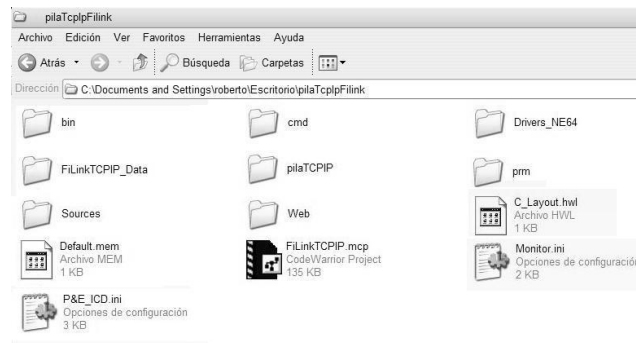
pilaTcpIpFilink

Archivo Edición Ver Favoritos Herramientas Ayuda

Atrás Búsqueda Carpetas

Dirección C:\Documents and Settings\roberto\Escritorio\pilaTcpIpFilink

bin

cmd

Drivers_NE64

FiLinkTCPIP_Data

pilaTCPIP

prm

Sources

Web

C_Layout.hwl
Archivo HWL
1 KB

Default.mem
Archivo MEM
1 KB

FiLinkTCPIP.mcp
CodeWarrior Project
135 KB

Monitor.ini
Opciones de configuración
2 KB

P&E_ICD.ini
Opciones de configuración
3 KB